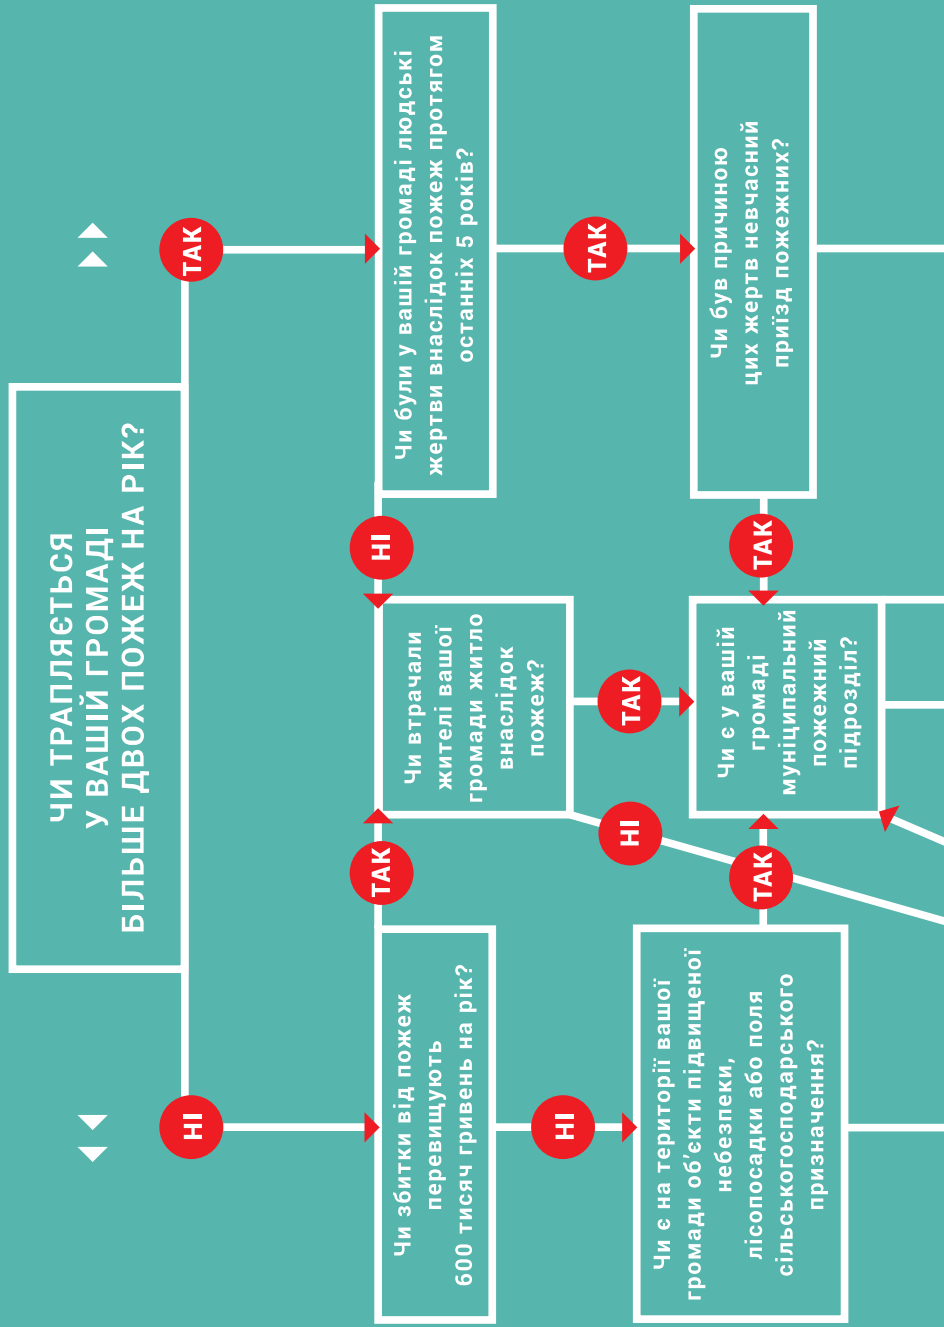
ЧИ ТРАПЛЯЄТЬСЯ У ВАШІЙ ГРОМАДІ БІЛЬШЕ ДВОХ ПОЖЕЖ НА РІК?

ТАК

Чи були у вашій громаді людські жертви внаслідок пожеж протягом останніх 5 років?

ТАК

Чи був причиною цих жертв невчасний приїзд пожежних?

НІ

ТАК

Чи втрачали жителі вашої громади житло внаслідок пожеж?

ТАК

Чи є у вашій громаді муніципальний пожежний підрозділ?

НІ

ТАК

ТАК

НІ

Чи збитки від пожеж перевищують 600 тисяч гривень на рік?

НІ

Чи є на території вашої громади об'єкти підвищеної небезпеки, лісопосадки або поля сільськогосподарського призначення?